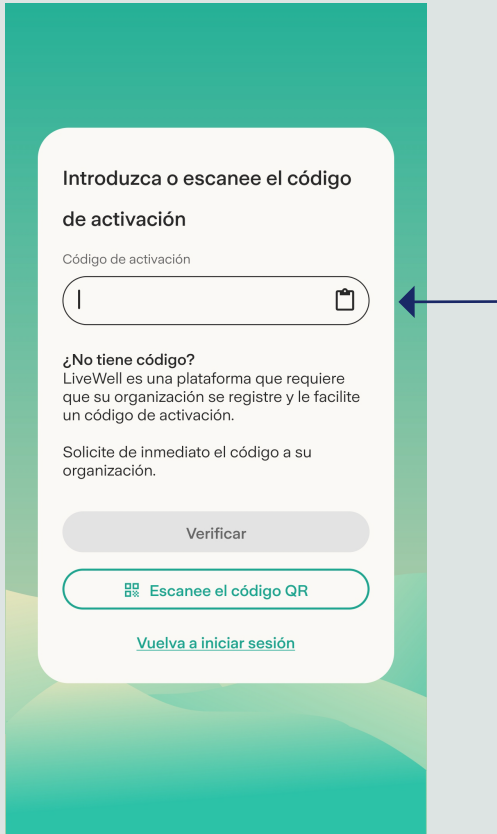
Introduzca o escanee el código de activación

Código de activación

¿No tiene código?
LiveWell es una plataforma que requiere que su organización se registre y le facilite un código de activación.

Solicite de inmediato el código a su organización.

Verificar

Escanee el código QR

Vuelva a iniciar sesión